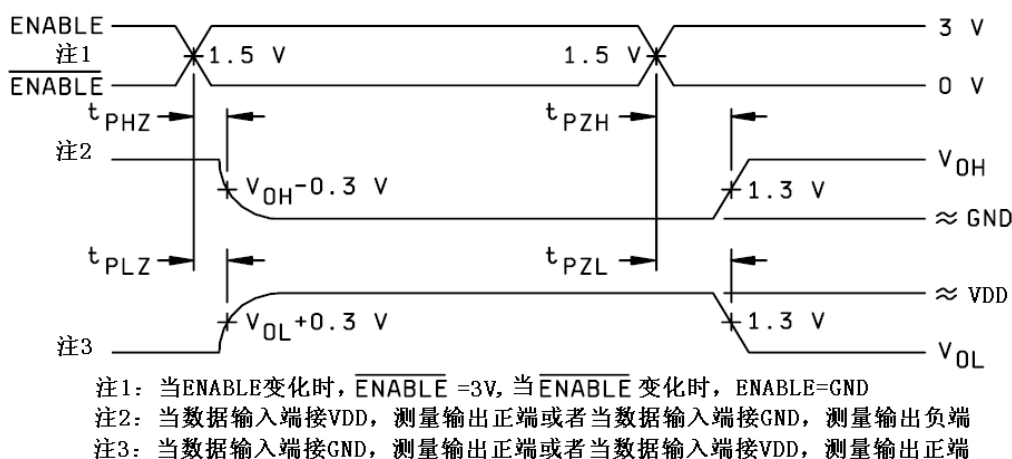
ENABLE
注1
$\overline{\text{ENABLE}}$
1.5 V
1.5 V
3 V
0 V
$t_{PHZ}$
$t_{PZH}$
注2
$V_{OH}$
$V_{OH}$-0.3 V
1.3 V
≈ GND
$t_{PLZ}$
$t_{PZL}$
≈ VDD
$V_{OL}$+0.3 V
1.3 V
注3
$V_{OL}$

注1：当ENABLE变化时，$\overline{\text{ENABLE}}$ =3V,当 $\overline{\text{ENABLE}}$ 变化时，ENABLE=GND
注2：当数据输入端接VDD，测量输出正端或者当数据输入端接GND，测量输出负端
注3：当数据输入端接GND，测量输出正端或者当数据输入端接VDD，测量输出正端